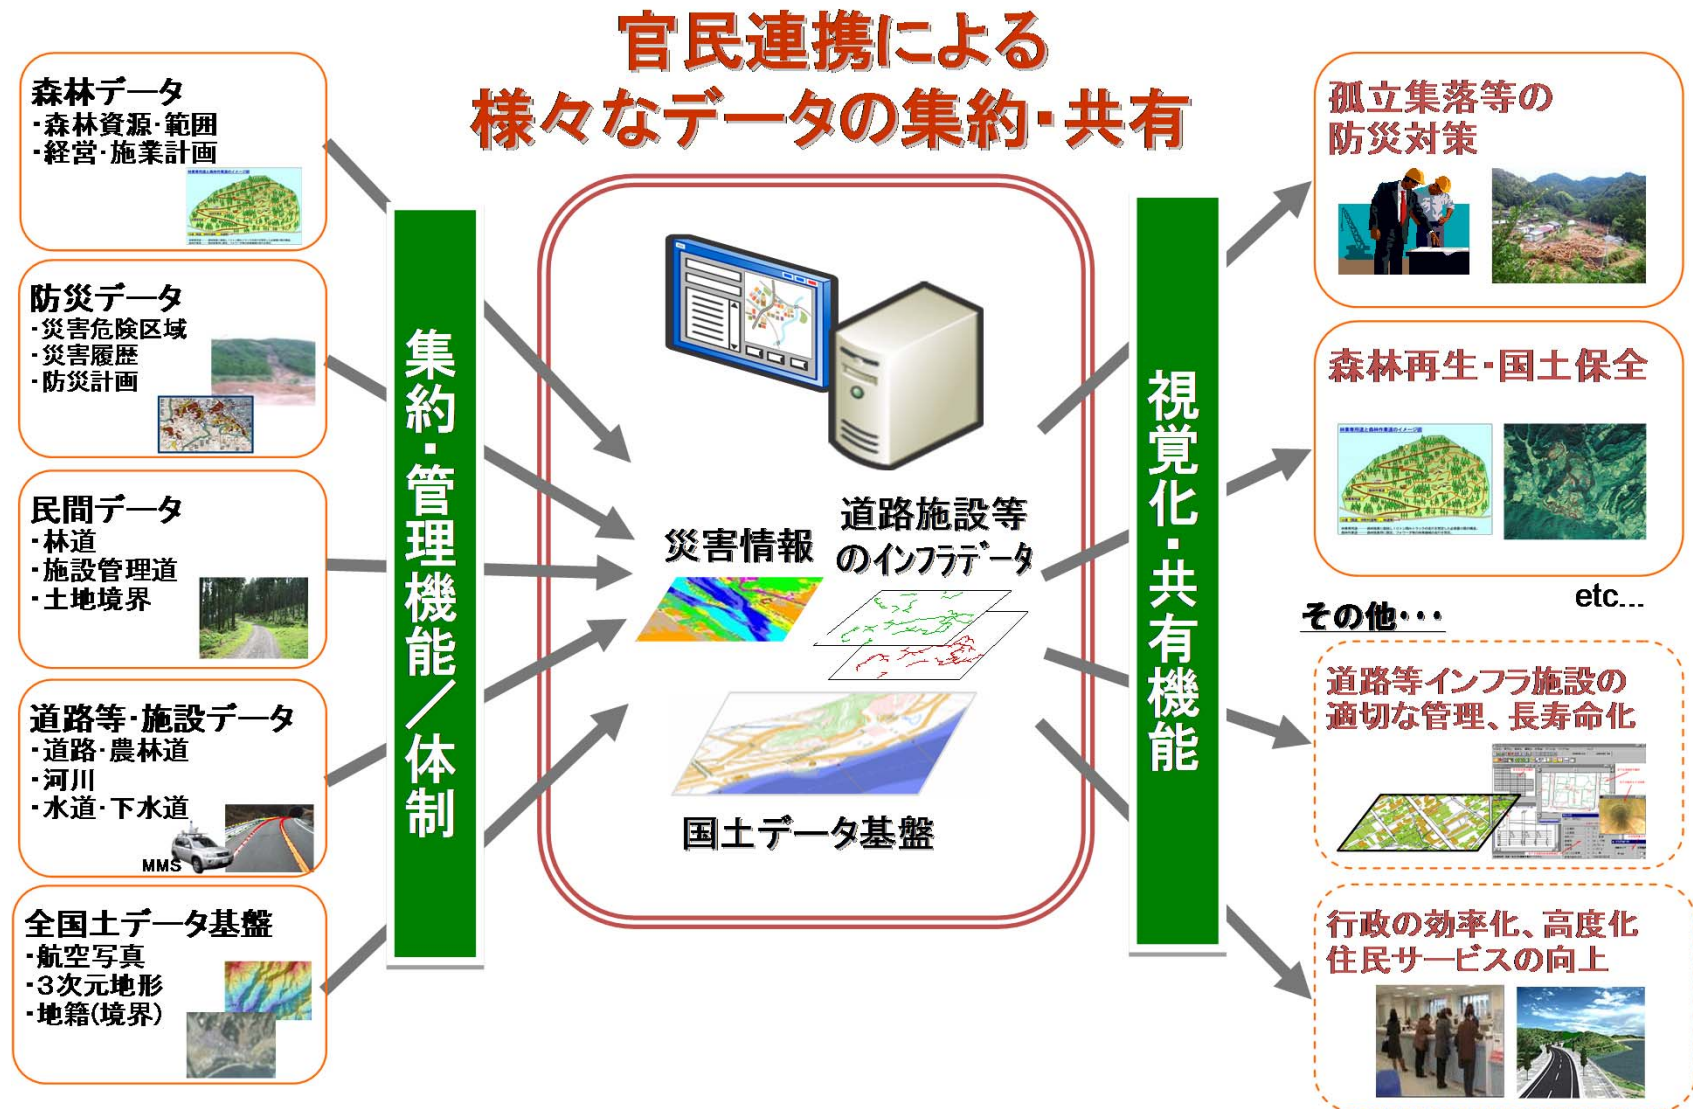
官民連携による
様々なデータの集約・共有

森林データ
・森林資源・範囲
・経営・施業計画

防災データ
・災害危険区域
・災害履歴
・防災計画

民間データ
・林道
・施設管理道
・土地境界

道路等・施設データ
・道路・農林道
・河川
・水道・下水道
MMS

全国土データ基盤
・航空写真
・3次元地形
・地籍(境界)

集約・管理機能／体制

災害情報

道路施設等のインフラデータ

国土データ基盤

視覚化・共有機能

孤立集落等の防災対策

森林再生・国土保全

etc...

その他・・・

道路等インフラ施設の適切な管理、長寿命化

行政の効率化、高度化
住民サービスの向上